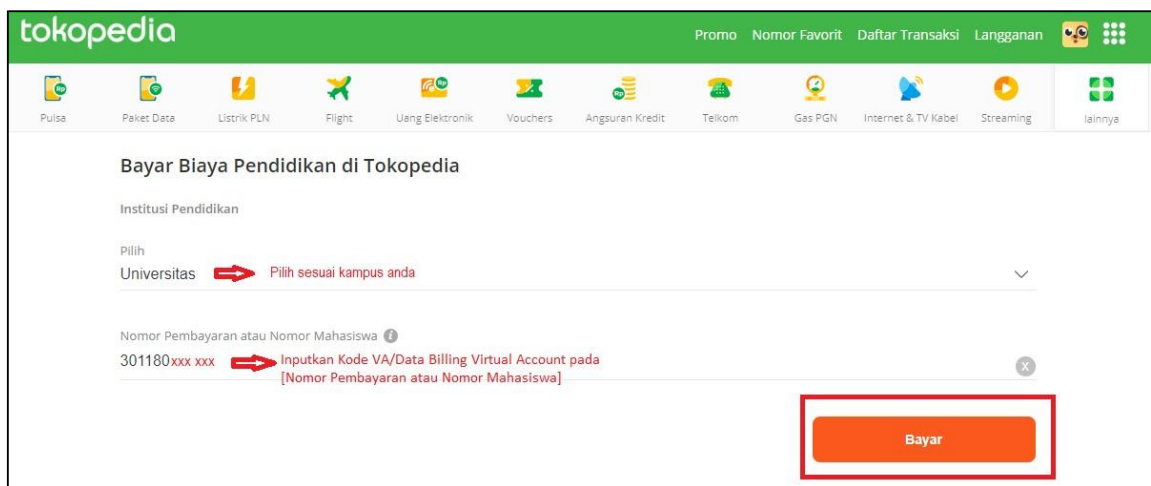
tokopedia

Promo Nomor Favorit Daftar Transaksi Langganan

Pulsa Paket Data Listrik PLN Flight Uang Elektronik Vouchers Angsuran Kredit Telkom Gas PGN Internet & TV Kabel Streaming lainnya

Bayar Biaya Pendidikan di Tokopedia

Institusi Pendidikan

Pilih
Universitas Pilih sesuai kampus anda

Nomor Pembayaran atau Nomor Mahasiswa
301180xxx xxx Inputkan Kode VA/Data Billing Virtual Account pada [Nomor Pembayaran atau Nomor Mahasiswa]

Bayar